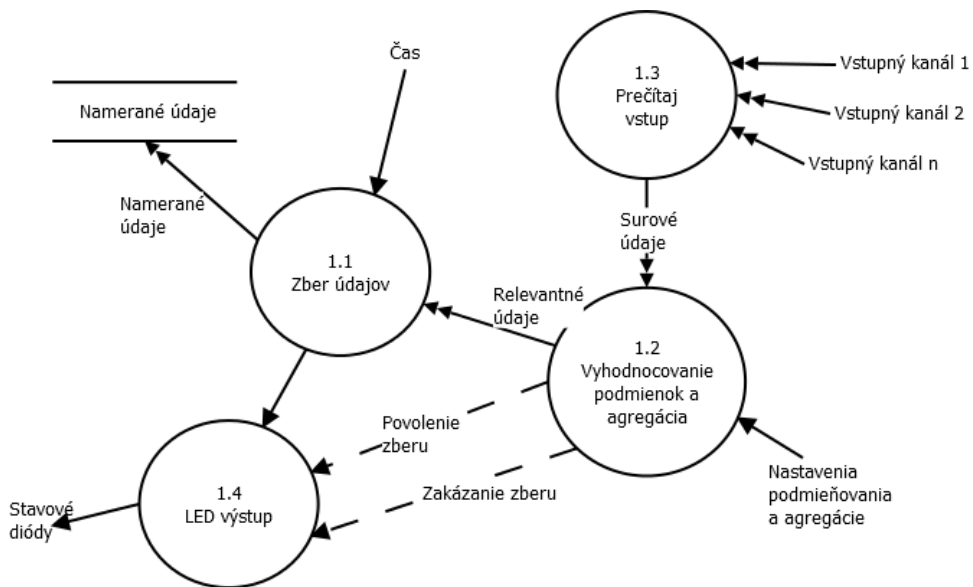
Namerané údaje

Čas

1.3
Prečítaj
vstup

Vstupný kanál 1

Vstupný kanál 2

Vstupný kanál n

Namerané
údaje

Surové
údaje

1.1
Zber údajov

Relevantné
údaje

1.2
Vyhodnocovanie
podmienok a
agregácia

Povolenie
zberu

Zakázanie zberu

Nastavenia
podmieňovania
a agregácie

1.4
LED výstup

Stavové
diódy